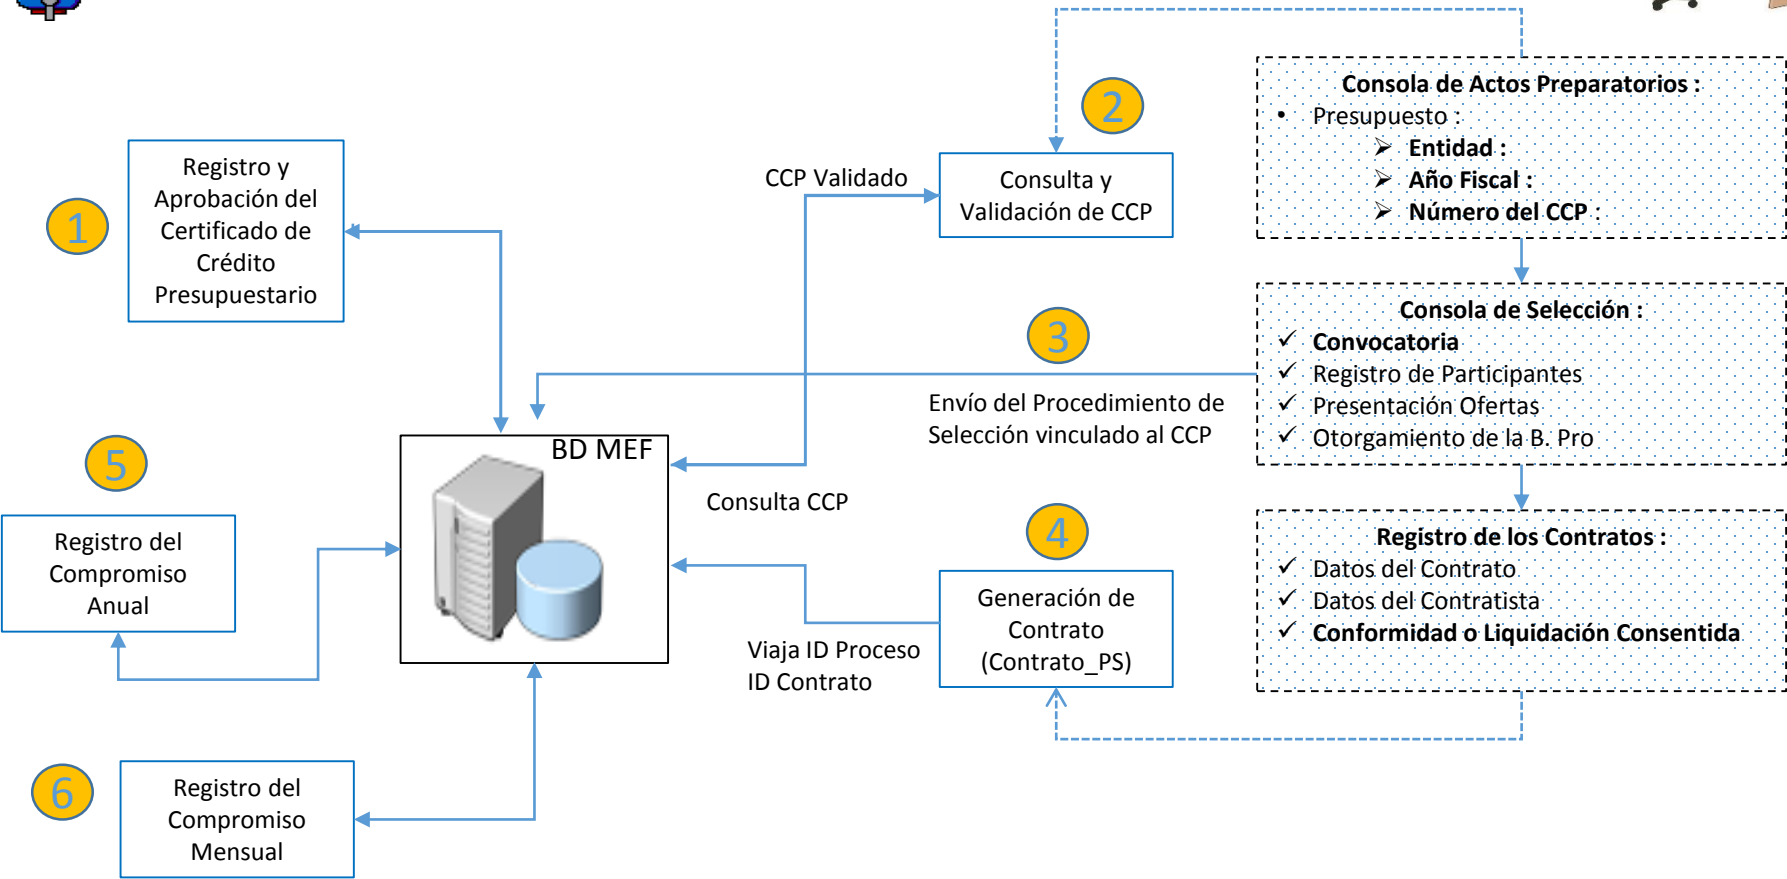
1

Registro y Aprobación del Certificado de Crédito Presupuestario

CCP Validado

2

Consulta y Validación de CCP

Consola de Actos Preparatorios :
• Presupuesto :
➢ Entidad :
➢ Año Fiscal :
➢ Número del CCP :

3

Consola de Selección :
✓ Convocatoria
✓ Registro de Participantes
✓ Presentación Ofertas
✓ Otorgamiento de la B. Pro

Envío del Procedimiento de Selección vinculado al CCP

5

BD MEF

Consulta CCP

Registro del Compromiso Anual

4

Registro de los Contratos :
✓ Datos del Contrato
✓ Datos del Contratista
✓ Conformidad o Liquidación Consentida

Generación de Contrato (Contrato_PS)

Viaja ID Proceso
ID Contrato

6

Registro del Compromiso Mensual